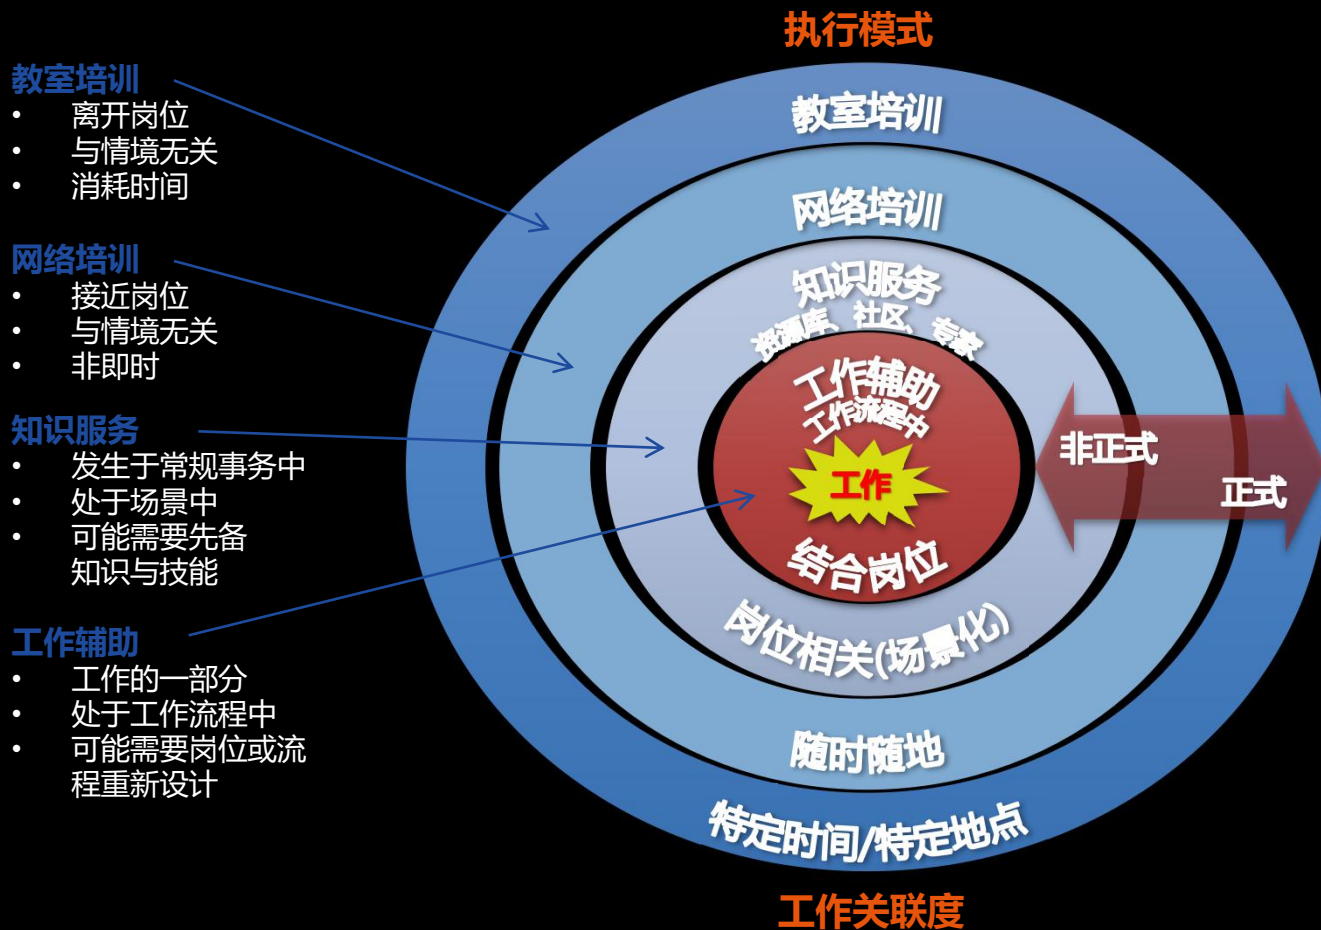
执行模式

教室培训
• 离开岗位
• 与情境无关
• 消耗时间

网络培训
• 接近岗位
• 与情境无关
• 非即时

知识服务
• 发生于常规事务中
• 处于场景中
• 可能需要先备知识与技能

工作辅助
• 工作的一部分
• 处于工作流程中
• 可能需要岗位或流程重新设计

教室培训

网络培训

知识服务
资源库、社区、专家

工作辅助
工作流程中

工作

结合岗位

岗位相关(场景化)

随时随地

特定时间/特定地点

非正式

正式

工作关联度